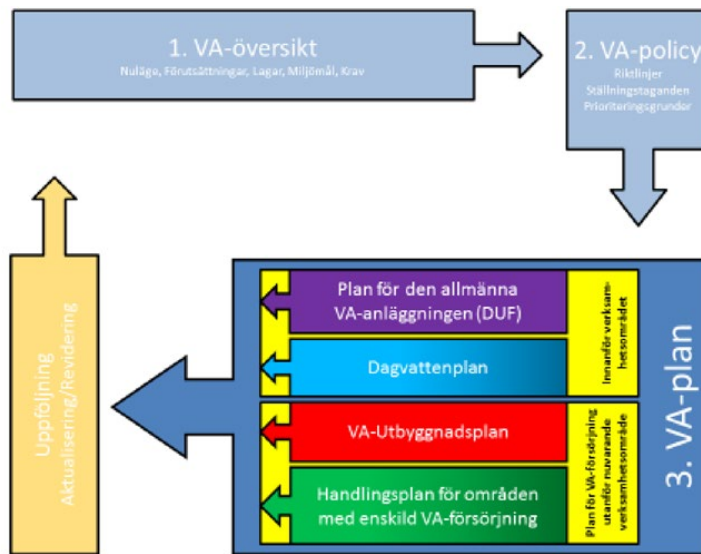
1. VA-översikt
Nuläge, Förutsättningar, Lagar, Miljömål, Krav

2. VA-policy
Riktlinjer
Ställningstaganden
Prioriteringsgrunder

Uppföljning
Aktualisering/Revidering

Plan för den allmänna VA-anläggningen (DUF)

Dagvattenplan

Innanför verksamhetsområdet

VA-Utbyggnadsplan

Handlingsplan för områden med enskild VA-försörjning

Plan för VA-försörjning utanför nuvarande verksamhetsområde

3. VA-plan